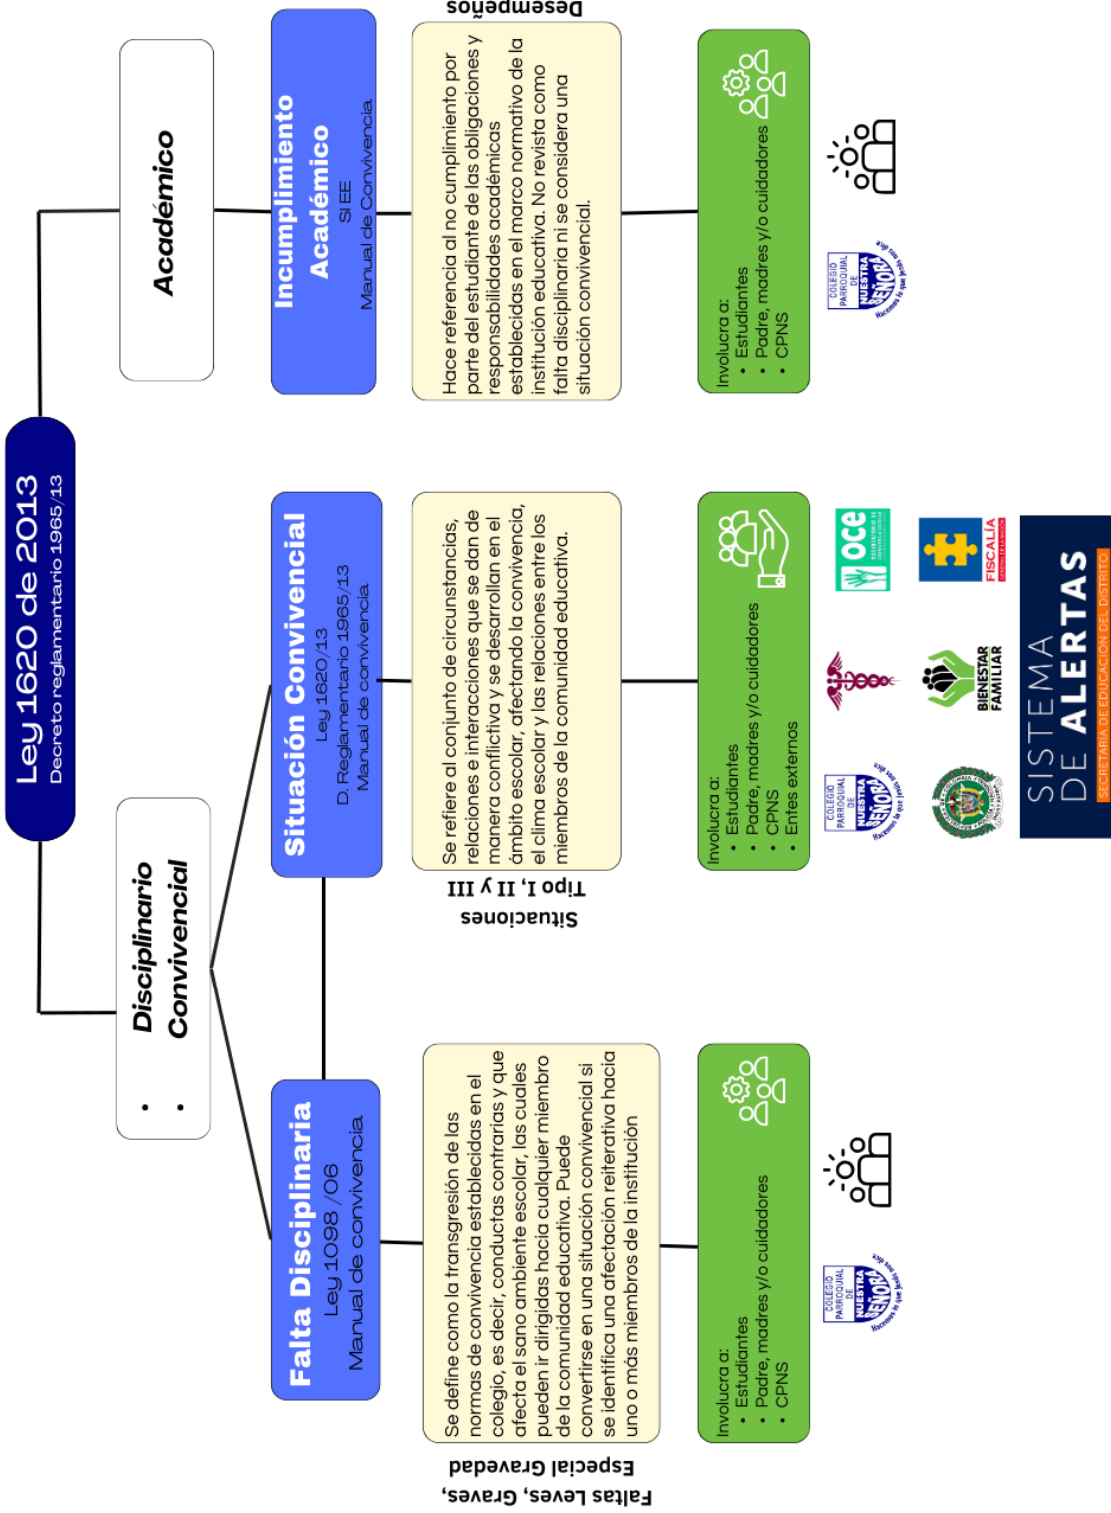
Ley 1620 de 2013
Decreto reglamentario 1965/13

Académico

Incumplimiento Académico
SI EE
Manual de Convivencia

Desempeños

Hace referencia al no cumplimiento por parte del estudiante de las obligaciones y responsabilidades académicas establecidas en el marco normativo de la institución educativa. No revista como falta disciplinaria ni se considera una situación convivencial.

Involucra a:
• Estudiantes
• Padre, madres y/o cuidadores
• CPNS

COLEGIO PARROQUIAL DE NUESTRA SEÑORA
Hacemos lo que Jesús nos diga

• Disciplinario
• Convivencial

Situación Convivencial
Ley 1620/13
D. Reglamentario 1965/13
Manual de convivencia

Situaciones
Tipo I, II y III

Se refiere al conjunto de circunstancias, relaciones e interacciones que se dan de manera conflictiva y se desarrollan en el ámbito escolar, afectando la convivencia, el clima escolar y las relaciones entre los miembros de la comunidad educativa.

Involucra a:
• Estudiantes
• Padre, madres y/o cuidadores
• CPNS
• Entes externos

oce
BIENESTAR FAMILIAR
FISCALÍA

SISTEMA DE ALERTAS
SECRETARÍA DE EDUCACIÓN DEL DISTRITO

Falta Disciplinaria
Ley 1098 /06
Manual de convivencia

Faltas Leves, Graves, Especial Gravedad

Se define como la transgresión de las normas de convivencia establecidas en el colegio, es decir, conductas contrarias y que afecta el sano ambiente escolar, las cuales pueden ir dirigidas hacia cualquier miembro de la comunidad educativa. Puede convertirse en una situación convivencial si se identifica una afectación reiterativa hacia uno o más miembros de la institución

Involucra a:
• Estudiantes
• Padre, madres y/o cuidadores
• CPNS